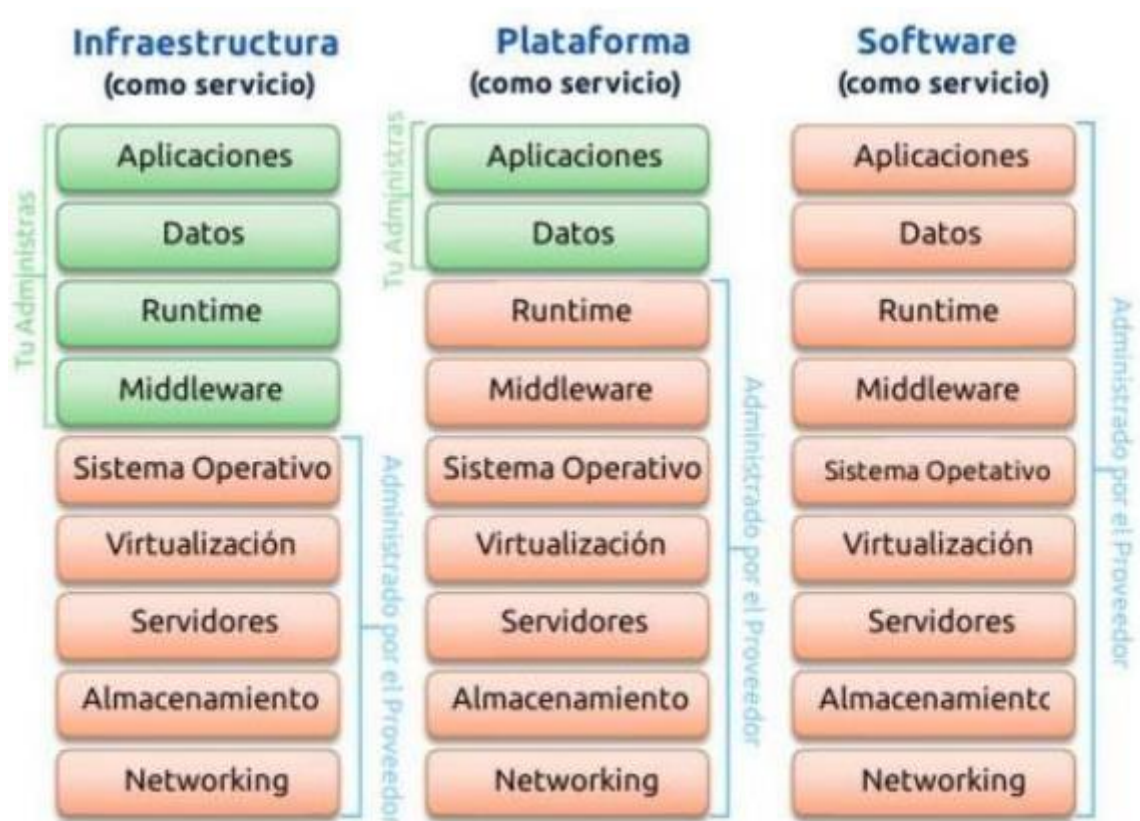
Infraestructura
(como servicio)

Tu Administras

Aplicaciones
Datos
Runtime
Middleware
Sistema Operativo
Virtualización
Servidores
Almacenamiento
Networking

Administrado por el Proveedor

Plataforma
(como servicio)

Tu Administras

Aplicaciones
Datos
Runtime
Middleware
Sistema Operativo
Virtualización
Servidores
Almacenamiento
Networking

Administrado por el Proveedor

Software
(como servicio)

Aplicaciones
Datos
Runtime
Middleware
Sistema Opetativo
Virtualización
Servidores
Almacenamientc
Networking

Administrado por el Proveedor